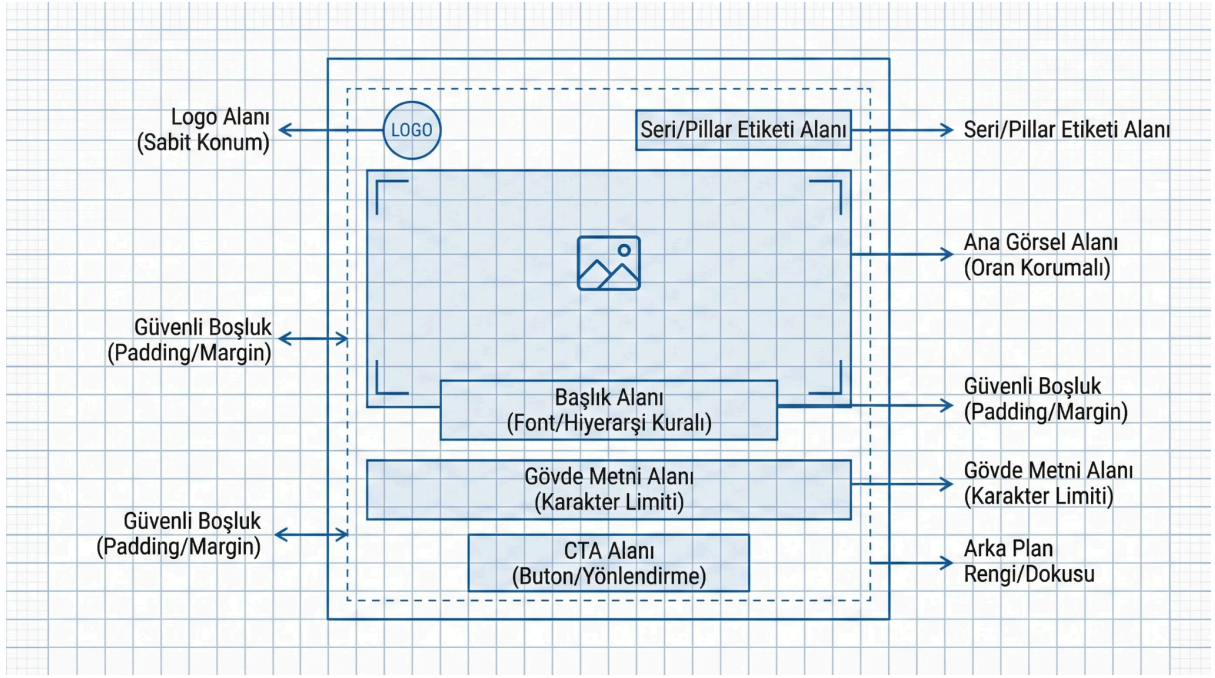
Logo Alanı
(Sabit Konum)

LOGO

Seri/Pillar Etiketi Alanı

Seri/Pillar Etiketi Alanı

Ana Görsel Alanı
(Oran Korumalı)

Güvenli Boşluk
(Padding/Margin)

Başlık Alanı
(Font/Hiyerarşi Kuralı)

Güvenli Boşluk
(Padding/Margin)

Gövde Metni Alanı
(Karakter Limiti)

Gövde Metni Alanı
(Karakter Limiti)

Güvenli Boşluk
(Padding/Margin)

CTA Alanı
(Buton/Yönlendirme)

Arka Plan
Rengi/Dokusu